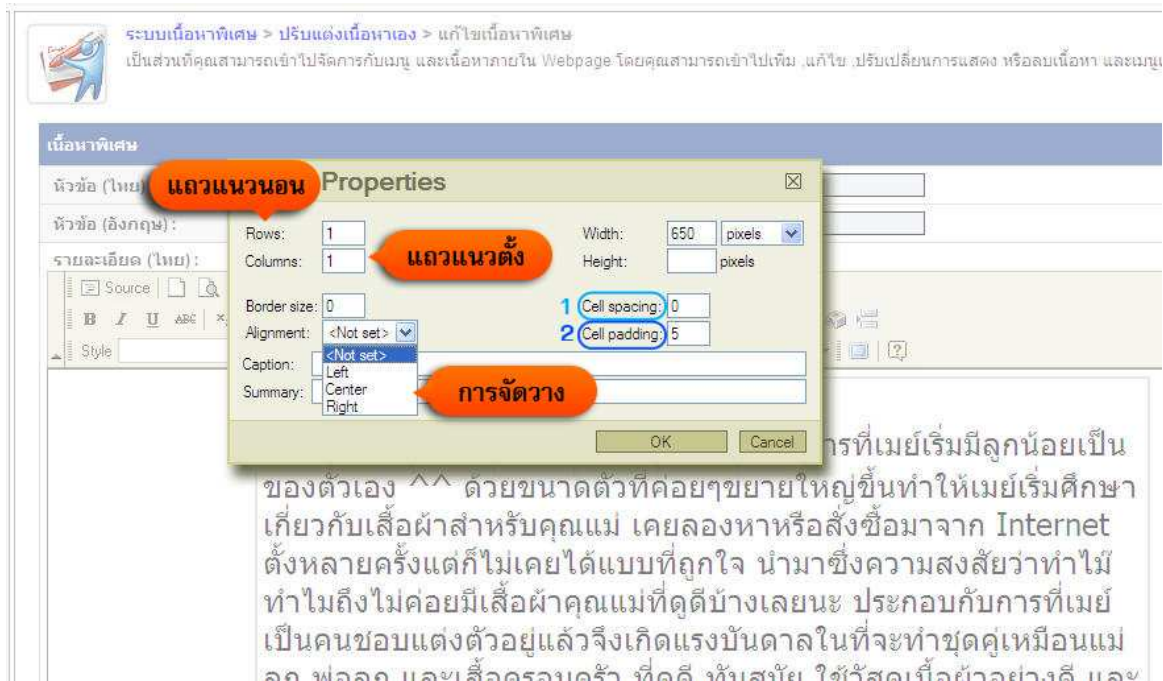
ระบบเนื้อหาพิเศษ > ปรับแต่งเนื้อหาเอง > แก้ไขเนื้อหาพิเศษ
เป็นส่วนที่คุณสามารถเข้าไปจัดการกับเมนู และเนื้อหาภายใน Webpage โดยคุณสามารถเข้าไปเพิ่ม ,แก้ไข ,ปรับเปลี่ยนการแสดง หรือลบเนื้อหา และเมนู

เนื้อหาพิเศษ

หัวข้อ (ไทย)

หัวข้อ (อังกฤษ) :

รายละเอียด (ไทย):

Source

Style

แถวแนวนอน

Properties

Rows: 1
Columns: 1

แถวแนวตั้ง

Width: 650 pixels
Height: pixels

Border size: 0
Alignment: <Not set>

<Not set>
Left
Center
Right

1 Cell spacing: 0
2 Cell padding: 5

Caption:
Summary:

การจัดวาง

OK Cancel

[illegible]ารที่เมย์เริ่มมีลูกน้อยเป็นของตัวเอง ^^ ด้วยขนาดตัวที่ค่อยๆขยายใหญ่ขึ้นทำให้เมย์เริ่มศึกษาเกี่ยวกับเสื้อผ้าสำหรับคุณแม่ เคยลองหาหรือสั่งซื้อมาจาก Internet ตั้งหลายครั้งแต่ก็ไม่เคยได้แบบที่ถูกใจ นำมาซึ่งความสงสัยว่าทำไม้ทำไมถึงไม่ค่อยมีเสื้อผ้าคุณแม่ที่ดูดีบ้างเลยนะ ประกอบกับการที่เมย์เป็นคนชอบแต่งตัวอยู่แล้วจึงเกิดแรงบันดาลในที่จะทำชุดคู่เหมือนแม่ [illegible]